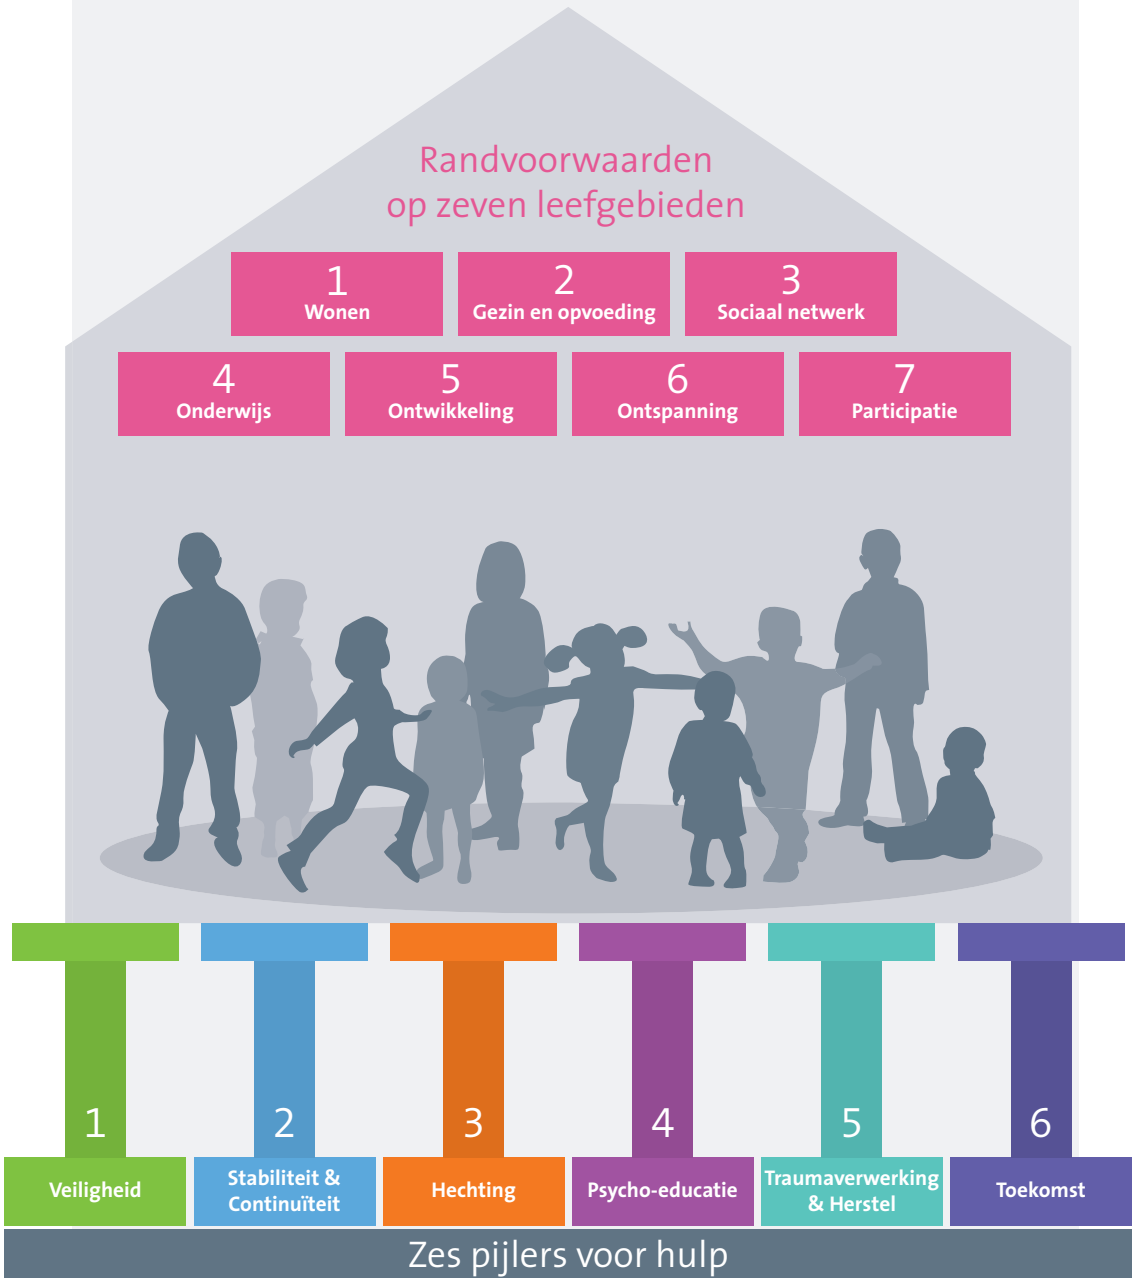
Randvoorwaarden
op zeven leefgebieden

1
Wonen

2
Gezin en opvoeding

3
Sociaal netwerk

4
Onderwijs

5
Ontwikkeling

6
Ontspanning

7
Participatie

1
Veiligheid

2
Stabiliteit & Continuïteit

3
Hechting

4
Psycho-educatie

5
Traumaverwerking & Herstel

6
Toekomst

Zes pijlers voor hulp